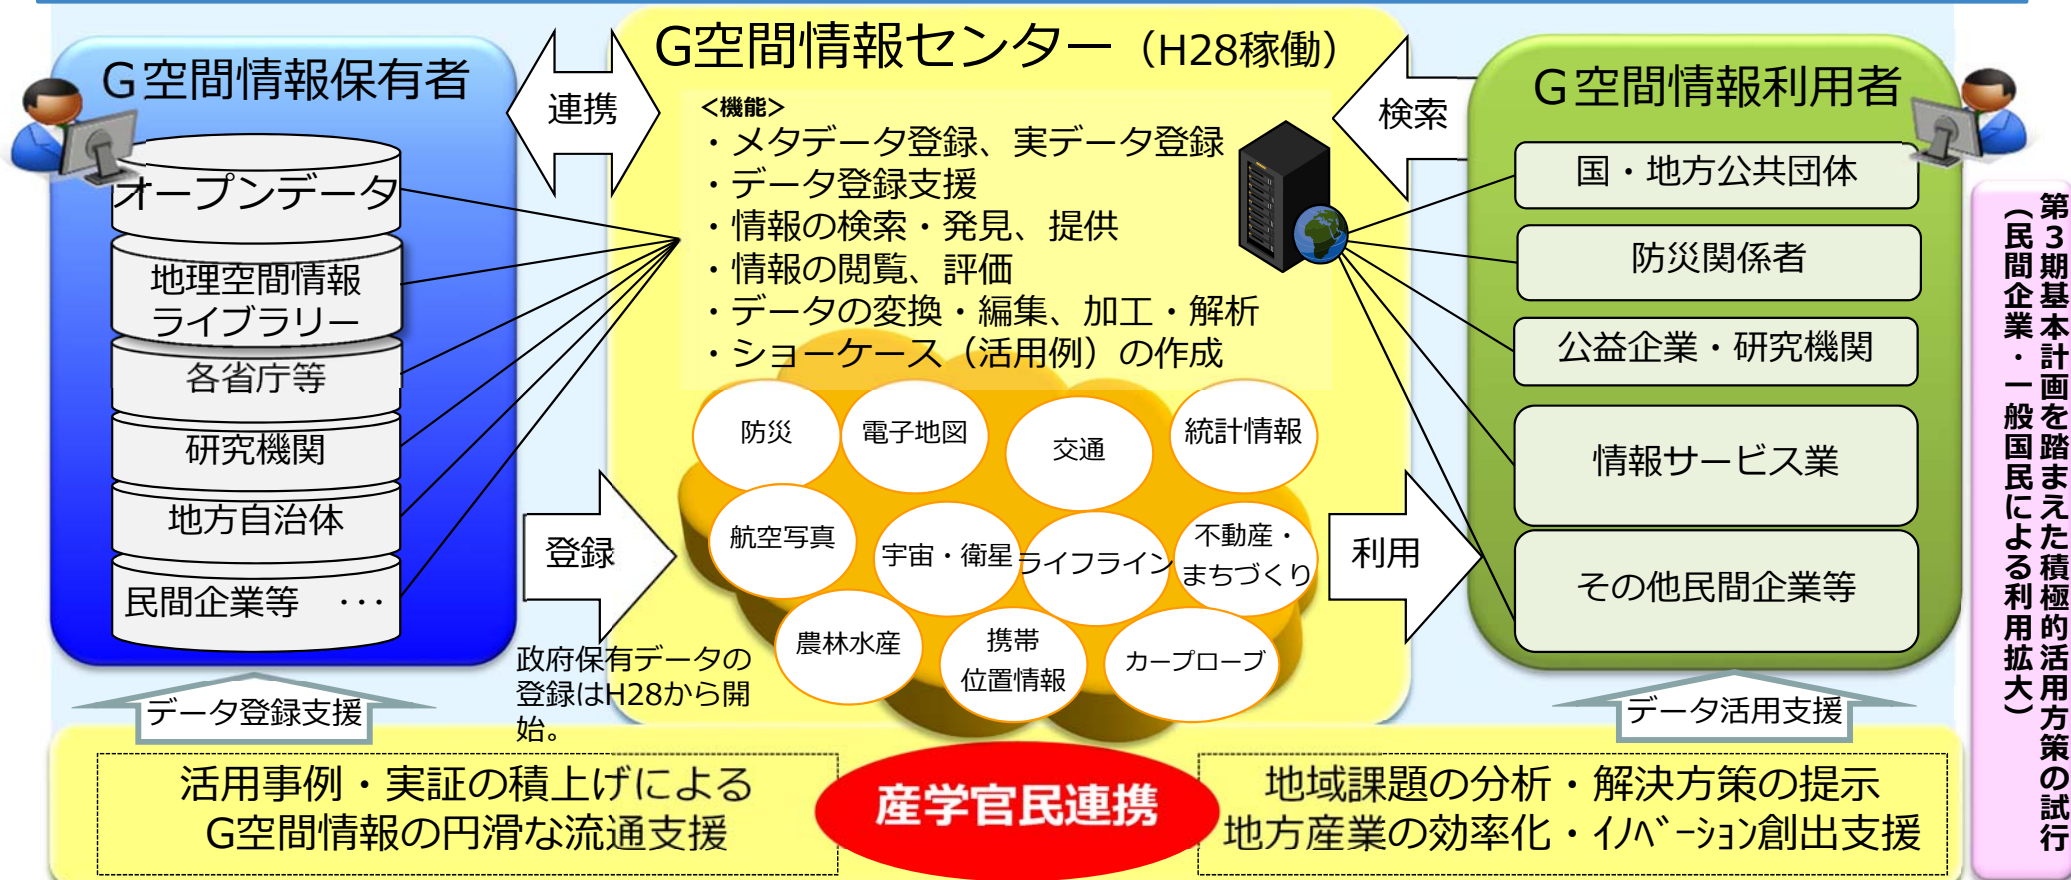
G空間情報センター（H28稼働）

G空間情報保有者

オープンデータ

地理空間情報ライブラリー

各省庁等

研究機関

地方自治体

民間企業等　・・・

連携

<機能>
・メタデータ登録、実データ登録
・データ登録支援
・情報の検索・発見、提供
・情報の閲覧、評価
・データの変換・編集、加工・解析
・ショーケース（活用例）の作成

検索

G空間情報利用者

国・地方公共団体

防災関係者

公益企業・研究機関

情報サービス業

その他民間企業等

防災　電子地図　交通　統計情報

航空写真　宇宙・衛星　ライフライン　不動産・まちづくり

農林水産　携帯位置情報　カープローブ

登録

利用

政府保有データの登録はH28から開始。

データ登録支援

データ活用支援

活用事例・実証の積上げによる
G空間情報の円滑な流通支援

産学官民連携

地域課題の分析・解決方策の提示
地方産業の効率化・ｲﾉﾍﾞｰｼｮﾝ創出支援

第３期基本計画を踏まえた積極的活用方策の試行
（民間企業・一般国民による利用拡大）